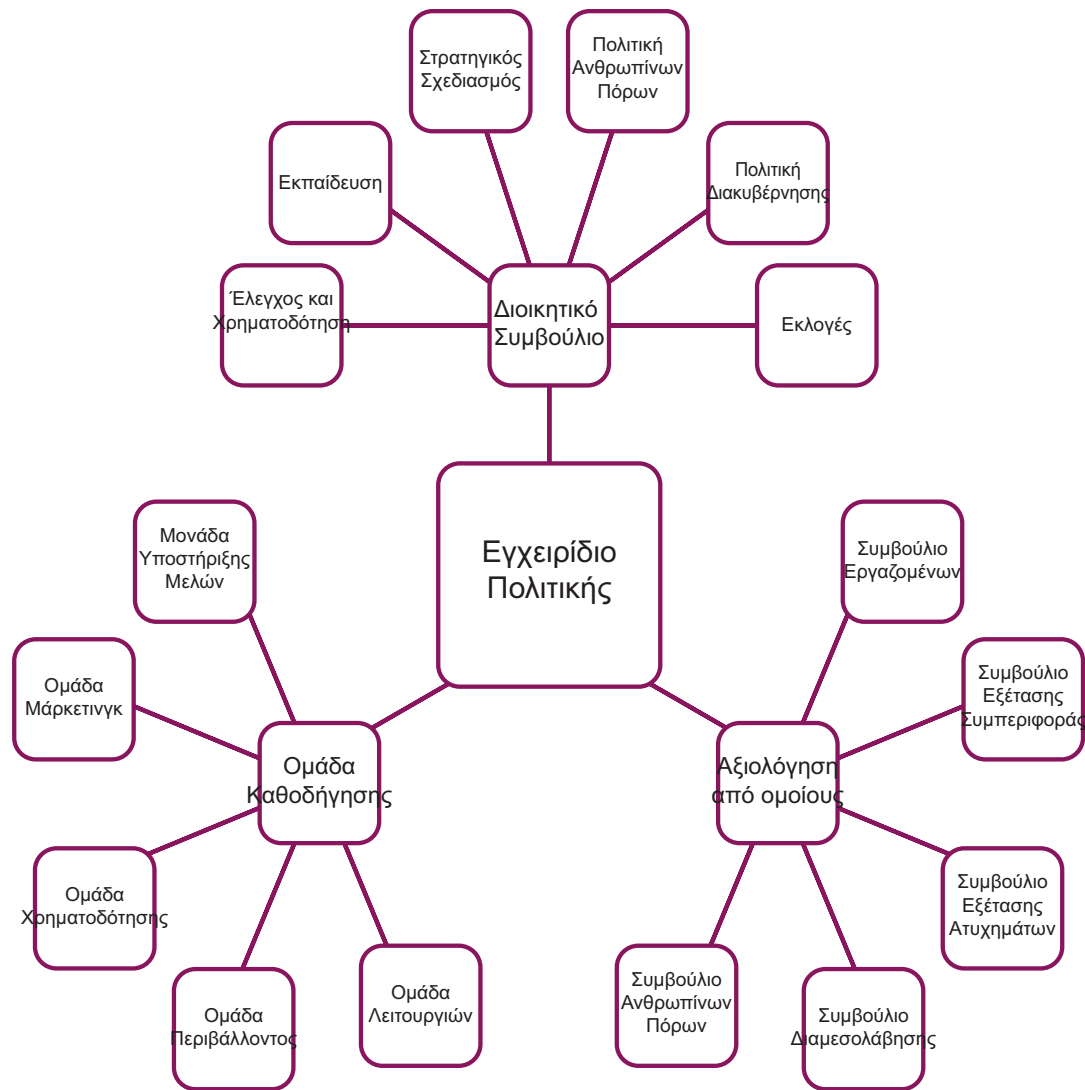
Στρατηγικός Σχεδιασμός

Πολιτική Ανθρωπίνων Πόρων

Εκπαίδευση

Πολιτική Διακυβέρνησης

Έλεγχος και Χρηματοδότηση

Διοικητικό Συμβούλιο

Εκλογές

Εγχειρίδιο Πολιτικής

Μονάδα Υποστήριξης Μελών

Συμβούλιο Εργαζομένων

Ομάδα Μάρκετινγκ

Συμβούλιο Εξέτασης Συμπεριφοράς

Ομάδα Καθοδήγησης

Αξιολόγηση από ομοίους

Ομάδα Χρηματοδότησης

Συμβούλιο Εξέτασης Ατυχημάτων

Ομάδα Περιβάλλοντος

Ομάδα Λειτουργιών

Συμβούλιο Ανθρωπίνων Πόρων

Συμβούλιο Διαμεσολάβησης